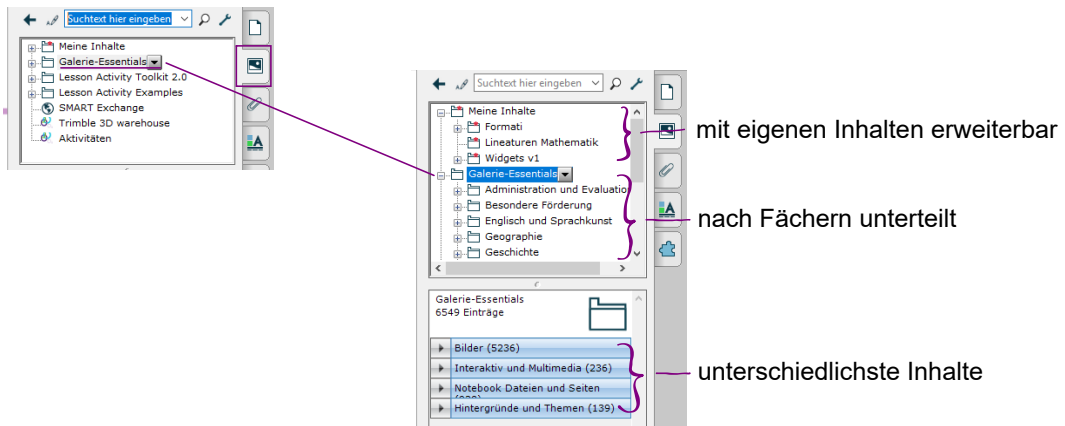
Suchtext hier eingeben

Meine Inhalte
Galerie-Essentials
Lesson Activity Toolkit 2.0
Lesson Activity Examples
SMART Exchange
Trimble 3D warehouse
Aktivitäten

Suchtext hier eingeben

Meine Inhalte
Formati
Lineaturen Mathematik
Widgets v1
Galerie-Essentials
Administration und Evaluatio
Besondere Förderung
Englisch und Sprachkunst
Geographie
Geschichte

mit eigenen Inhalten erweiterbar

nach Fächern unterteilt

Galerie-Essentials
6549 Einträge

Bilder (5236)
Interaktiv und Multimedia (236)
Notebook Dateien und Seiten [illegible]
Hintergründe und Themen (139)

unterschiedlichste Inhalte